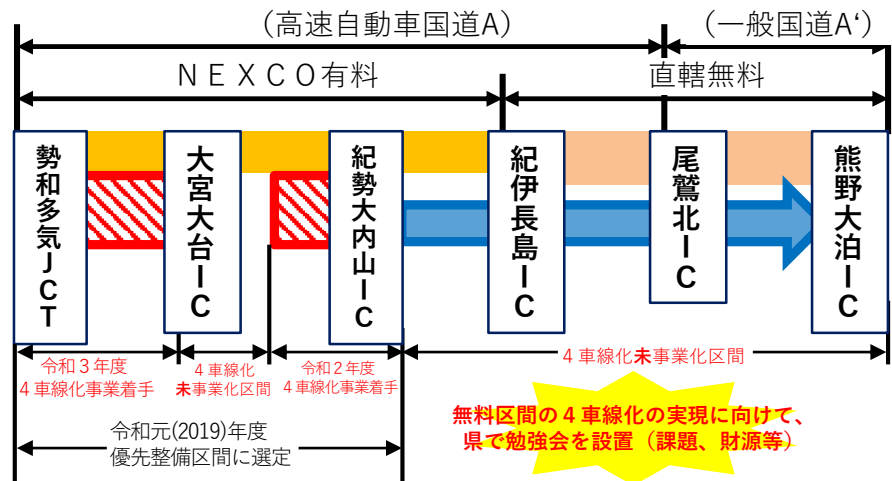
（高速自動車国道A）

（一般国道A‘）

ＮＥＸＣＯ有料

直轄無料

勢和多気ＪＣＴ

大宮大台ＩＣ

紀勢大内山ＩＣ

紀伊長島ＩＣ

尾鷲北ＩＣ

熊野大泊ＩＣ

令和３年度
４車線化事業着手

４車線化
未事業化区間

令和２年度
４車線化事業着手

４車線化未事業化区間

無料区間の４車線化の実現に向けて、
県で勉強会を設置（課題、財源等）

令和元(2019)年度
優先整備区間に選定